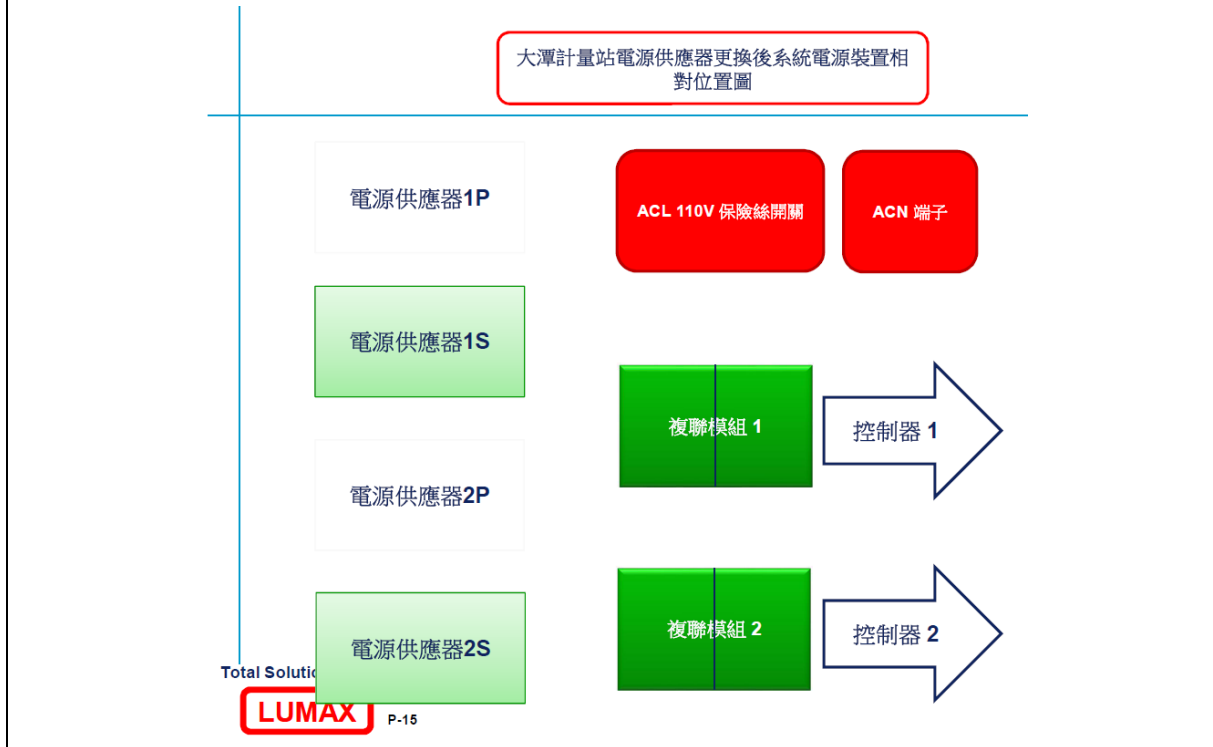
大潭計量站電源供應器更換後系統電源裝置相對位置圖

電源供應器1P

ACL 110V 保險絲開關

ACN 端子

電源供應器1S

複聯模組 1

控制器 1

電源供應器2P

複聯模組 2

控制器 2

電源供應器2S

Total Solutic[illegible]

LUMAX

P-15